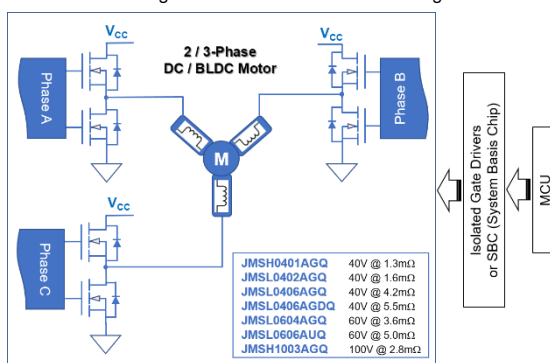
$V_{CC}$

2 / 3-Phase
DC / BLDC Motor

$V_{CC}$

Phase A

Phase B

M

$V_{CC}$

Phase C

| | |
|---|---|
| JMSH0401AGQ | 40V @ 1.3mΩ |
| JMSL0402AGQ | 40V @ 1.6mΩ |
| JMSL0406AGQ | 40V @ 4.2mΩ |
| JMSL0406AGDQ | 40V @ 5.5mΩ |
| JMSL0604AGQ | 60V @ 3.6mΩ |
| JMSL0606AUQ | 60V @ 5.0mΩ |
| JMSH1003AGQ | 100V @ 2.8mΩ |

Isolated Gate Drivers
or SBC (System Basis Chip)

MCU